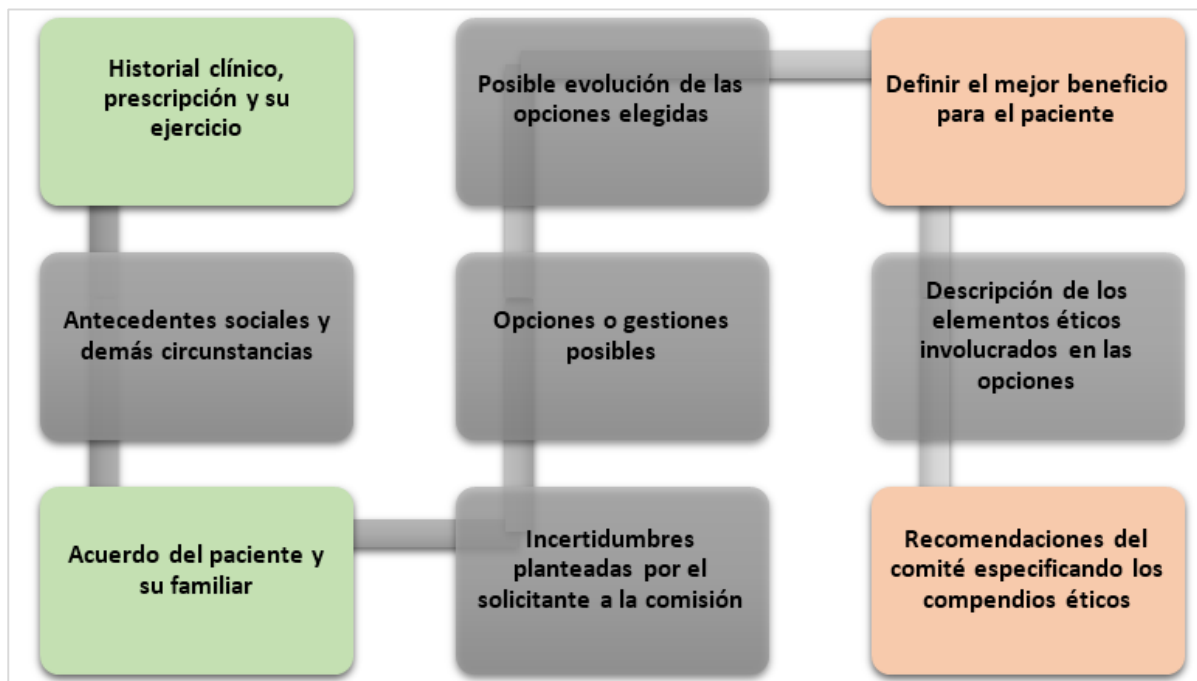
Historial clínico, prescripción y su ejercicio

Antecedentes sociales y demás circunstancias

Acuerdo del paciente y su familiar

Posible evolución de las opciones elegidas

Opciones o gestiones posibles

Incertidumbres planteadas por el solicitante a la comisión

Definir el mejor beneficio para el paciente

Descripción de los elementos éticos involucrados en las opciones

Recomendaciones del comité especificando los compendios éticos